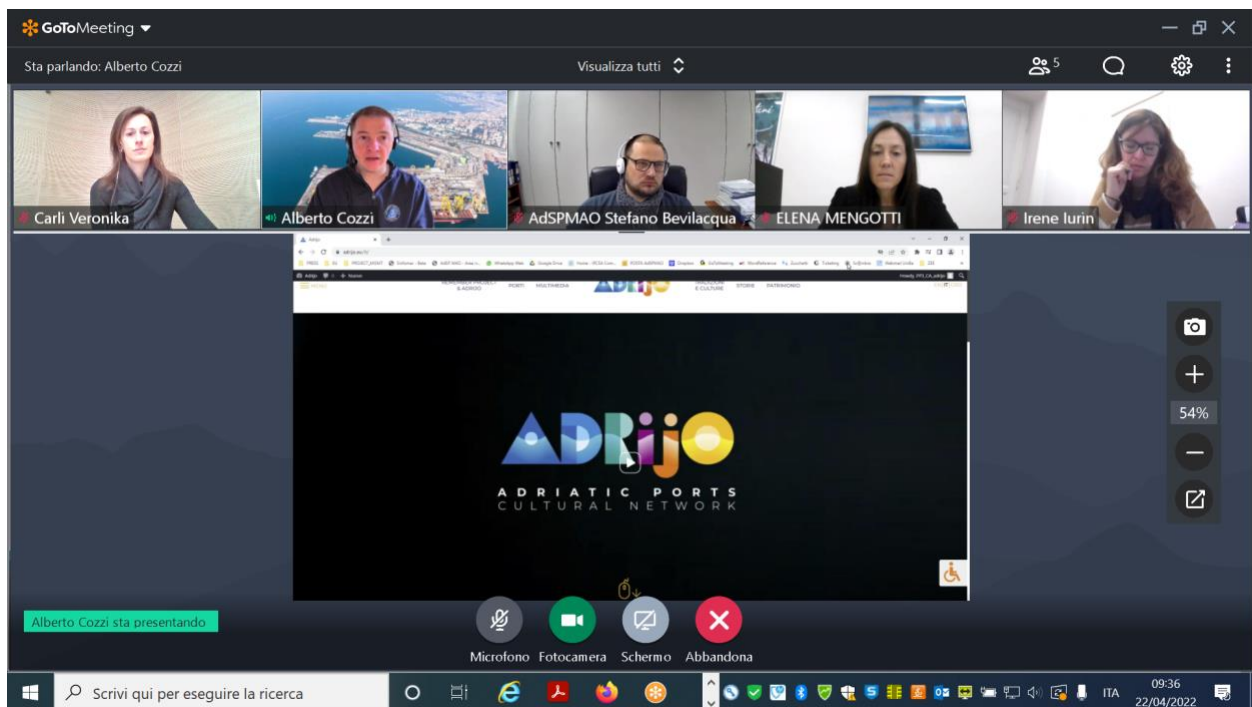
GoToMeeting

Sta parlando: Alberto Cozzi

Visualizza tutti

5

Carli Veronika

Alberto Cozzi

AdSPMAO Stefano Bevilacqua

ELENA MENGOTTI

Irene Iurin

PORTI MULTIMEDIA STORIE PATRIMONIO

ADRIJO

ADRIATIC PORTS
CULTURAL NETWORK

54%

Alberto Cozzi sta presentando

Microfono Fotocamera Schermo Abbandona

Scrivi qui per eseguire la ricerca

ITA

09:36
22/04/2022